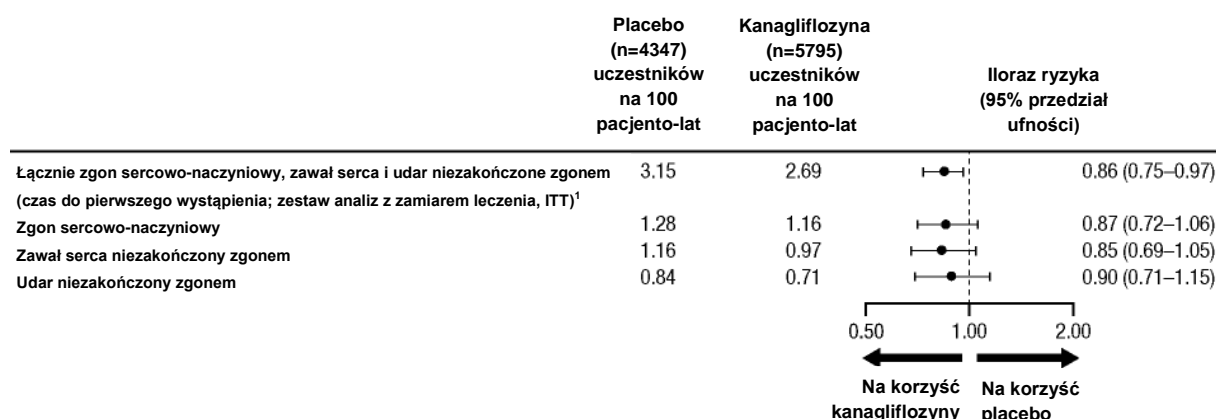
| | Placebo (n=4347) uczestników na 100 pacjento-lat | Kanagliflozyna (n=5795) uczestników na 100 pacjento-lat | Iloraz ryzyka (95% przedział ufności) |
|---|---|---|---|
| Łącznie zgon sercowo-naczyniowy, zawał serca i udar niezakończone zgonem (czas do pierwszego wystąpienia; zestaw analiz z zamiarem leczenia, ITT)$^1$ | 3.15 | 2.69 | 0.86 (0.75–0.97) |
| Zgon sercowo-naczyniowy | 1.28 | 1.16 | 0.87 (0.72–1.06) |
| Zawał serca niezakończony zgonem | 1.16 | 0.97 | 0.85 (0.69–1.05) |
| Udar niezakończony zgonem | 0.84 | 0.71 | 0.90 (0.71–1.15) |

0.50 1.00 2.00

Na korzyść kanagliflozyny

Na korzyść placebo